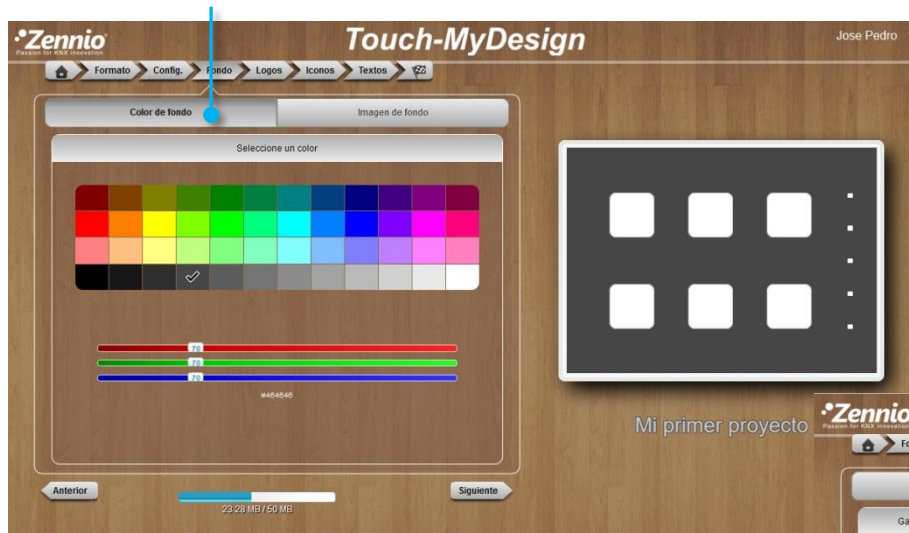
Zennio
Passion for KNX innovation

Touch-MyDesign

Jose Pedro

Formato Config. Fondo Logos Iconos Textos

Color de fondo

Imagen de fondo

Seleccione un color

70
70
70

#464646

Anterior

23.28 MB / 50 MB

Siguiente

Mi primer proyecto

Zennio
Passion for KNX innovation

Fo

Ga